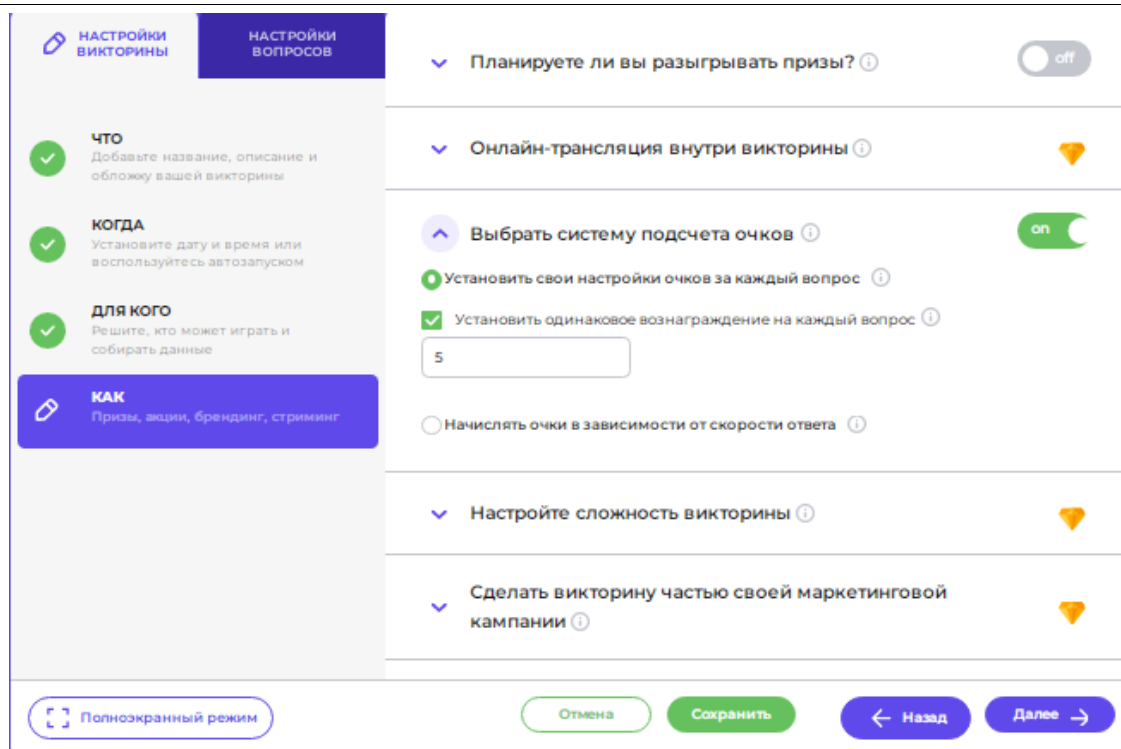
НАСТРОЙКИ ВИКТОРИНЫ

НАСТРОЙКИ ВОПРОСОВ

ЧТО
Добавьте название, описание и обложку вашей викторины

КОГДА
Установите дату и время или воспользуйтесь автозапуском

ДЛЯ КОГО
Решите, кто может играть и собирать данные

КАК
Призы, акции, брендинг, стриминг

Планируете ли вы разыгрывать призы?

off

Онлайн-трансляция внутри викторины

Выбрать систему подсчета очков

on

Установить свои настройки очков за каждый вопрос

Установить одинаковое вознаграждение на каждый вопрос

5

Начислять очки в зависимости от скорости ответа

Настройте сложность викторины

Сделать викторину частью своей маркетинговой кампании

Полноэкранный режим

Отмена

Сохранить

Назад

Далее